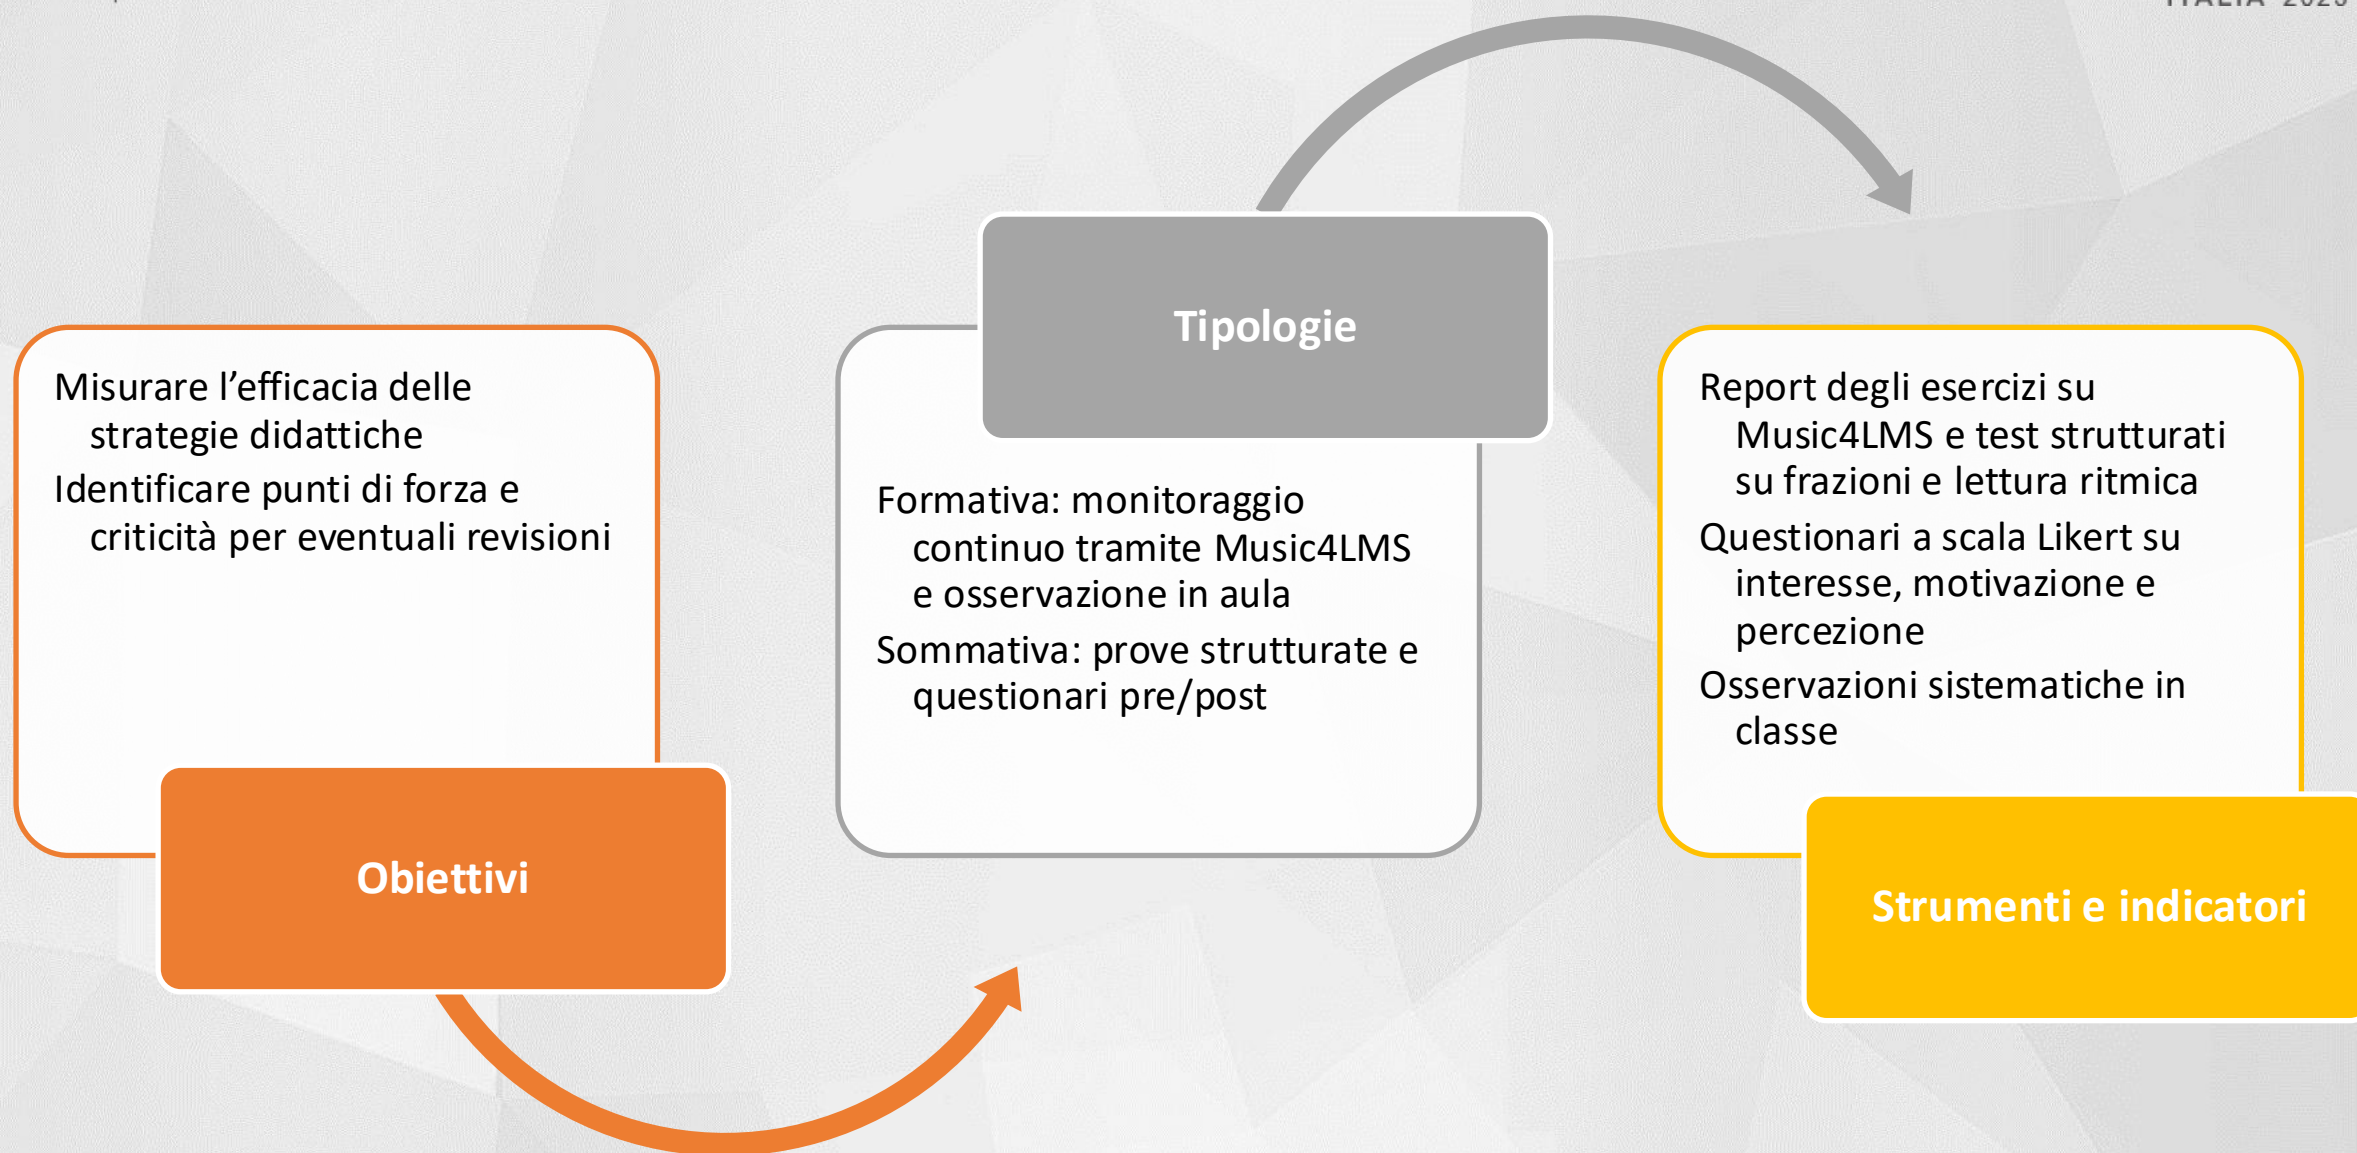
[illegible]

Misurare l’efficacia delle strategie didattiche
Identificare punti di forza e criticità per eventuali revisioni

Obiettivi

Tipologie

Formativa: monitoraggio continuo tramite Music4LMS e osservazione in aula
Sommativa: prove strutturate e questionari pre/post

Report degli esercizi su Music4LMS e test strutturati su frazioni e lettura ritmica
Questionari a scala Likert su interesse, motivazione e percezione
Osservazioni sistematiche in classe

Strumenti e indicatori